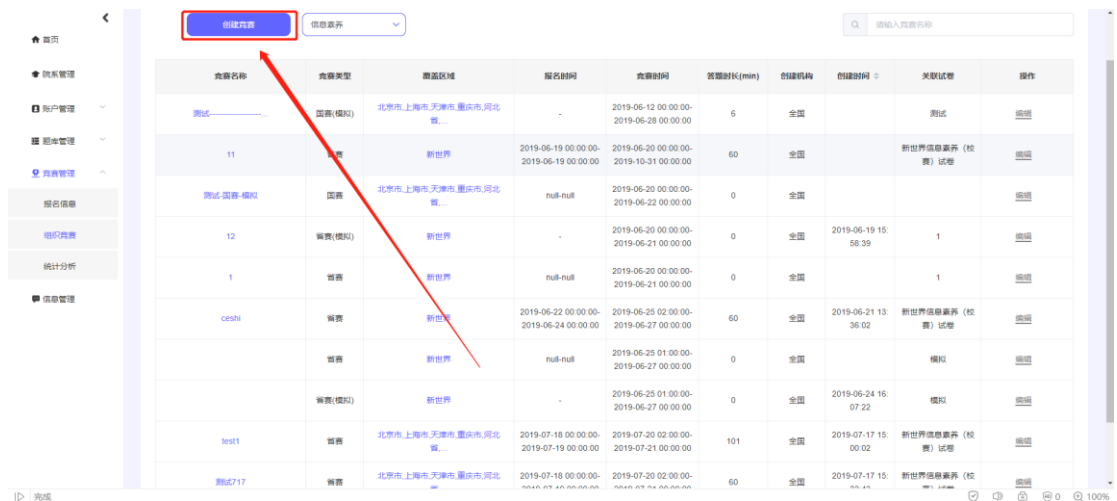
首页
院系管理
账户管理
题库管理
竞赛管理
报名信息
组织竞赛
统计分析
信息管理

创建竞赛
信息素养
请输入竞赛名称

| 竞赛名称 | 竞赛类型 | 覆盖区域 | 报名时间 | 竞赛时间 | 答题时长(min) | 创建机构 | 创建时间 | 关联试卷 | 操作 |
|---|---|---|---|---|---|---|---|---|---|
| 测试--------------------... | 国赛(模拟) | 北京市,上海市,天津市,重庆市,河北省,... | - | 2019-06-12 00:00:00-2019-06-28 00:00:00 | 6 | 全国 | | 测试 | 编辑 |
| 11 | 省赛 | 新世界 | 2019-06-19 00:00:00-2019-06-19 00:00:00 | 2019-06-20 00:00:00-2019-10-31 00:00:00 | 60 | 全国 | | 新世界信息素养（校赛）试卷 | 编辑 |
| 测试-国赛-模拟 | 国赛 | 北京市,上海市,天津市,重庆市,河北省,... | null-null | 2019-06-20 00:00:00-2019-06-22 00:00:00 | 0 | 全国 | | | 编辑 |
| 12 | 省赛(模拟) | 新世界 | - | 2019-06-20 00:00:00-2019-06-21 00:00:00 | 0 | 全国 | 2019-06-19 15:58:39 | 1 | 编辑 |
| 1 | 省赛 | 新世界 | null-null | 2019-06-20 00:00:00-2019-06-21 00:00:00 | 0 | 全国 | | 1 | 编辑 |
| ceshi | 省赛 | 新世界 | 2019-06-22 00:00:00-2019-06-24 00:00:00 | 2019-06-25 02:00:00-2019-06-27 00:00:00 | 60 | 全国 | 2019-06-21 13:36:02 | 新世界信息素养（校赛）试卷 | 编辑 |
| | 省赛 | 新世界 | null-null | 2019-06-25 01:00:00-2019-06-27 00:00:00 | 0 | 全国 | | 模拟 | 编辑 |
| | 省赛(模拟) | 新世界 | - | 2019-06-25 01:00:00-2019-06-27 00:00:00 | 0 | 全国 | 2019-06-24 16:07:22 | 模拟 | 编辑 |
| test1 | 省赛 | 北京市,上海市,天津市,重庆市,河北省,... | 2019-07-18 00:00:00-2019-07-19 00:00:00 | 2019-07-20 02:00:00-2019-07-21 00:00:00 | 101 | 全国 | 2019-07-17 15:00:02 | 新世界信息素养（校赛）试卷 | 编辑 |
| 测试717 | 省赛 | 北京市,上海市,天津市,重庆市,河北省,... | 2019-07-18 00:00:00-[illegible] | 2019-07-20 02:00:00-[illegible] | 60 | 全国 | 2019-07-17 15:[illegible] | 新世界信息素养（校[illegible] | 编辑 |

完成
0 100%